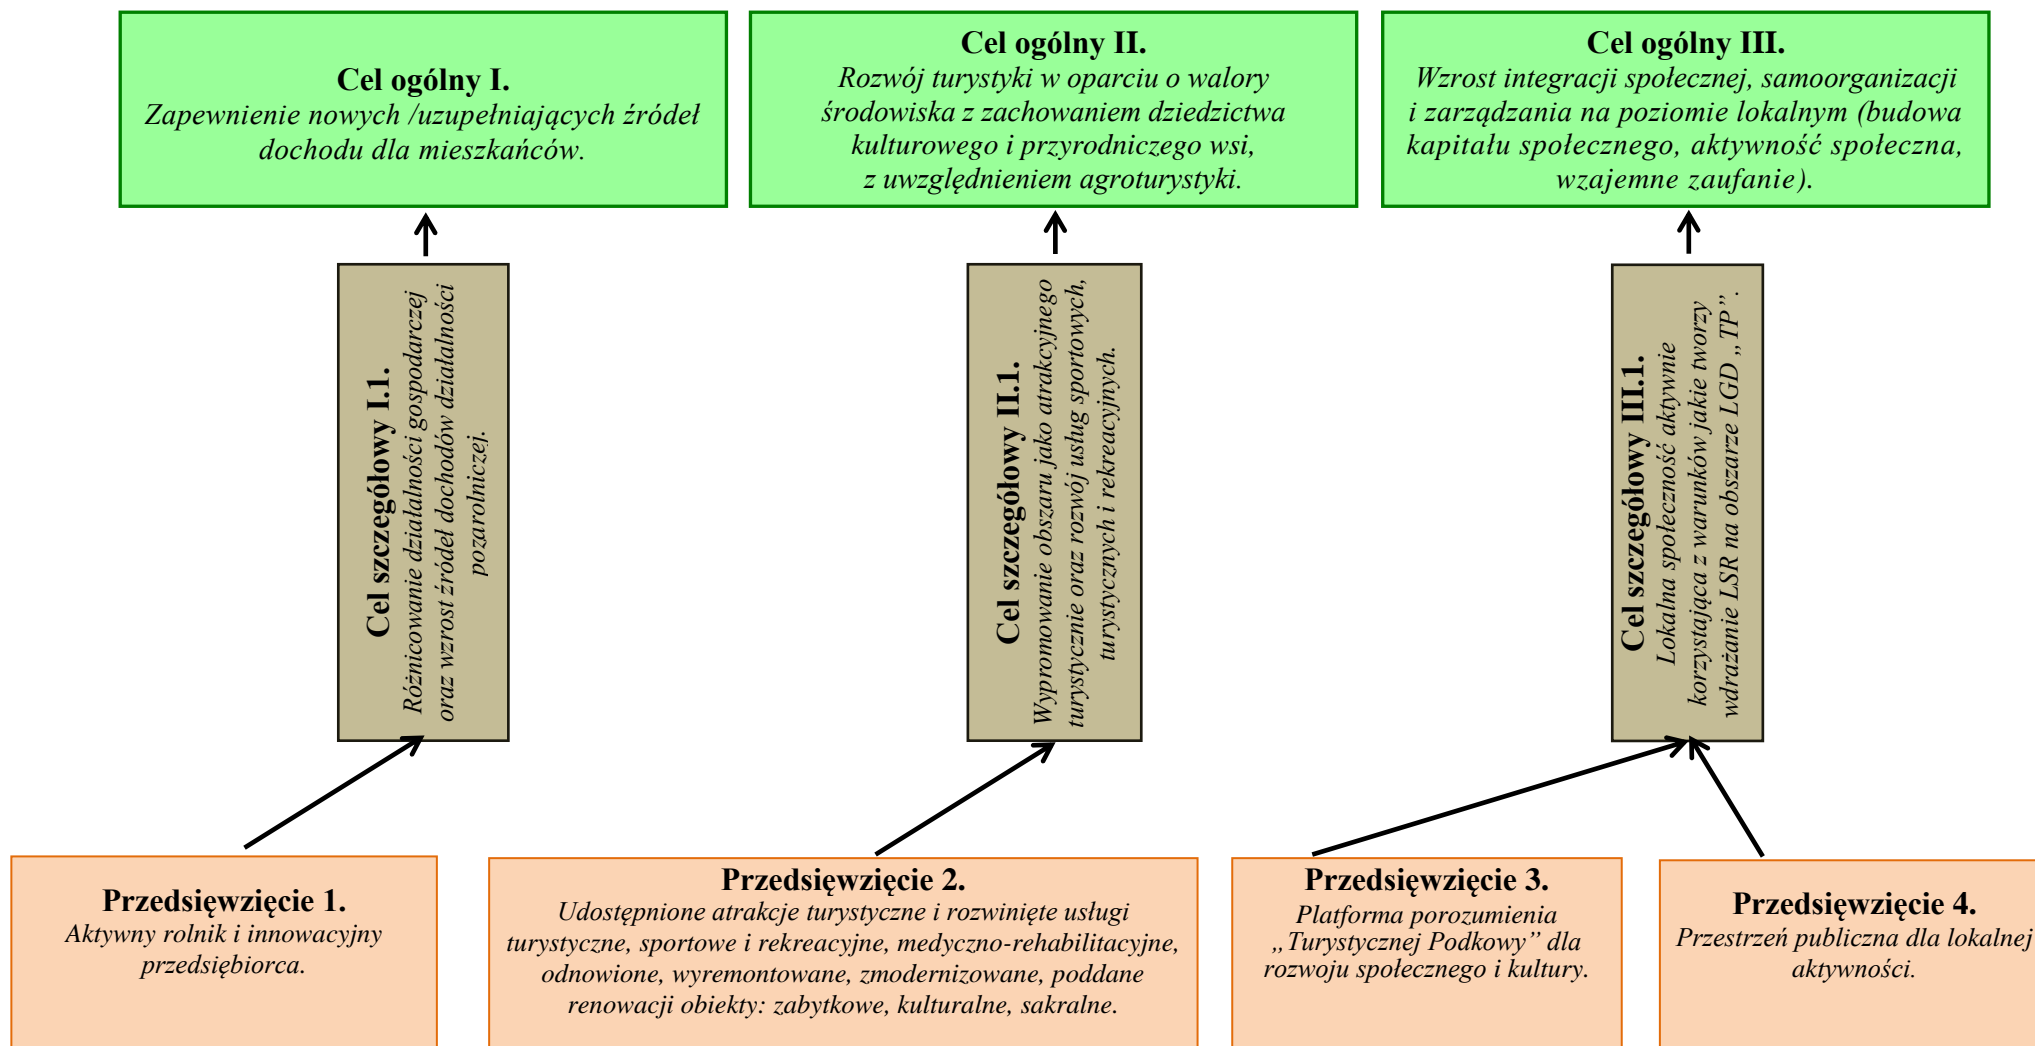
Cel ogólny I.
Zapewnienie nowych /uzupełniających źródeł dochodu dla mieszkańców.

Cel ogólny II.
Rozwój turystyki w oparciu o walory środowiska z zachowaniem dziedzictwa kulturowego i przyrodniczego wsi, z uwzględnieniem agroturystyki.

Cel ogólny III.
Wzrost integracji społecznej, samoorganizacji i zarządzania na poziomie lokalnym (budowa kapitału społecznego, aktywność społeczna, wzajemne zaufanie).

Cel szczegółowy I.1.
Różnicowanie działalności gospodarczej oraz wzrost źródeł dochodów działalności pozarolniczej.

Cel szczegółowy II.1.
Wypromowanie obszaru jako atrakcyjnego turystycznie oraz rozwój usług sportowych, turystycznych i rekreacyjnych.

Cel szczegółowy III.1.
Lokalna społeczność aktywnie korzystająca z warunków jakie tworzy wdrażanie LSR na obszarze LGD „TP”.

Przedsięwzięcie 1.
Aktywny rolnik i innowacyjny przedsiębiorca.

Przedsięwzięcie 2.
Udostępnione atrakcje turystyczne i rozwinięte usługi turystyczne, sportowe i rekreacyjne, medyczno-rehabilitacyjne, odnowione, wyremontowane, zmodernizowane, poddane renowacji obiekty: zabytkowe, kulturalne, sakralne.

Przedsięwzięcie 3.
Platforma porozumienia „Turystycznej Podkowy” dla rozwoju społecznego i kultury.

Przedsięwzięcie 4.
Przestrzeń publiczna dla lokalnej aktywności.